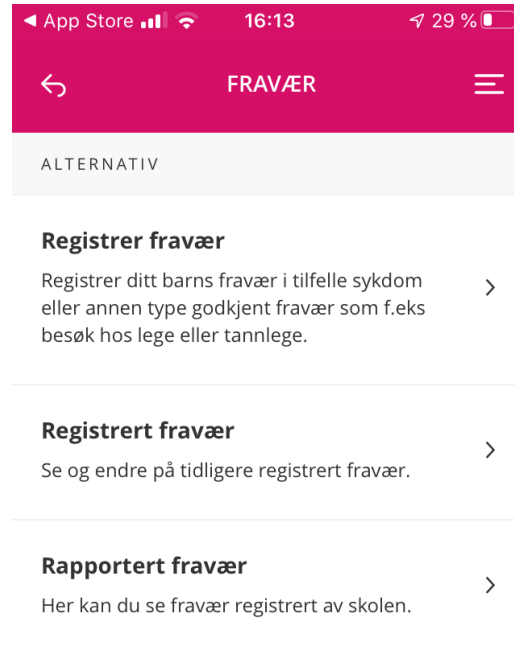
◀ App Store 16:13 29 %

FRAVÆR

ALTERNATIV

**Registrer fravær**
Registrer ditt barns fravær i tilfelle sykdom eller annen type godkjent fravær som f.eks besøk hos lege eller tannlege.

**Registrert fravær**
Se og endre på tidligere registrert fravær.

**Rapportert fravær**
Her kan du se fravær registrert av skolen.